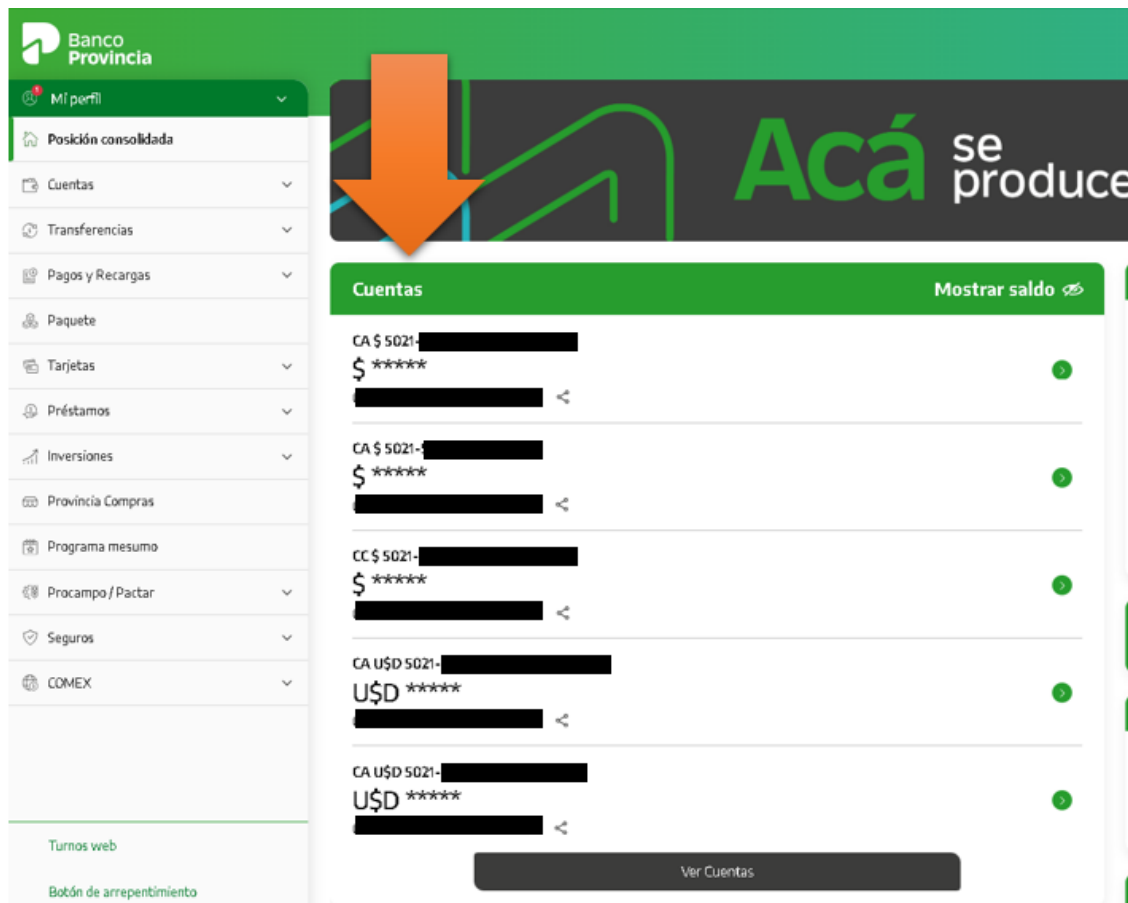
Banco Provincia

Mi perfil

Posición consolidada

Cuentas

Transferencias

Pagos y Recargas

Paquete

Tarjetas

Préstamos

Inversiones

Provincia Compras

Programa mesumo

Procampo / Pactar

Seguros

COMEX

Turnos web

Botón de arrepentimiento

Acá se produce

Cuentas

Mostrar saldo

CA $ 5021-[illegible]
$ *****

CA $ 5021-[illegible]
$ *****

CC $ 5021-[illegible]
$ *****

CA U$D 5021-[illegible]
U$D *****

CA U$D 5021-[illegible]
U$D *****

Ver Cuentas